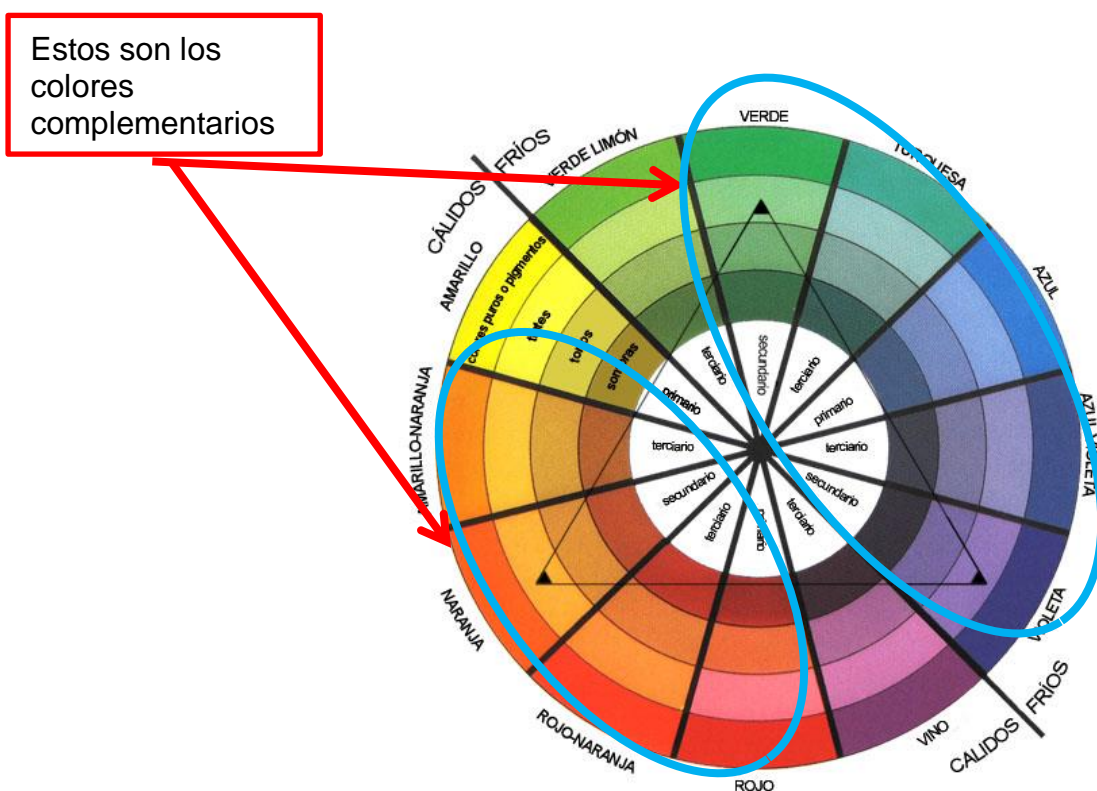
Estos son los colores complementarios

FRÍOS
CÁLIDOS
VERDE LIMÓN
VERDE
TURQUESA
AZUL
AZUL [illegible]OLETA
VIOLETA
VINO
ROJO
ROJO-NARANJA
NARANJA
AMARILLO-NARANJA
AMARILLO
CÁLIDOS
FRÍOS

colores puros o pigmentos
tintes
tonos
sombras

secundario
terciario
primario
terciario
secundario
terciario
primario
terciario
secundario
terciario
primario
terciario